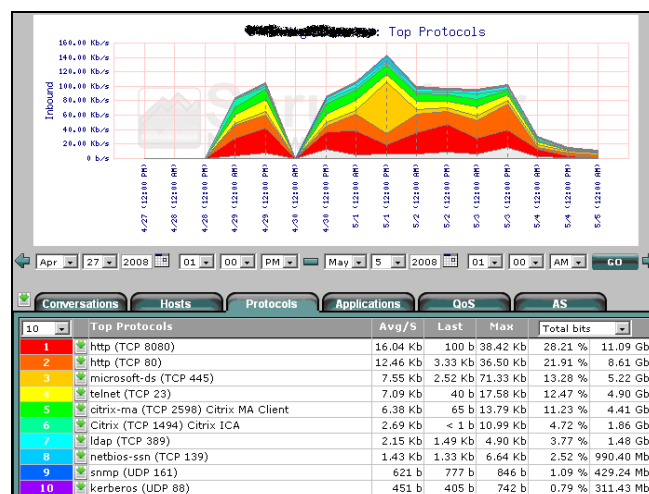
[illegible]: Top Protocols

160.00 Kb/s
140.00 Kb/s
120.00 Kb/s
100.00 Kb/s
80.00 Kb/s
60.00 Kb/s
40.00 Kb/s
20.00 Kb/s
0 b/s

Inbound

4/27 (12:00 PM)
4/28 (12:00 AM)
4/28 (12:00 PM)
4/29 (12:00 AM)
4/29 (12:00 PM)
4/30 (12:00 AM)
4/30 (12:00 PM)
5/1 (12:00 AM)
5/1 (12:00 PM)
5/2 (12:00 AM)
5/2 (12:00 PM)
5/3 (12:00 AM)
5/3 (12:00 PM)
5/4 (12:00 AM)
5/4 (12:00 PM)
5/5 (12:00 AM)

Apr 27 2008 01 00 PM May 5 2008 01 00 AM GO

Conversations Hosts Protocols Applications QoS AS

| 10 | Top Protocols | Avg/S | Last | Max | Total bits | |
|---|---|---|---|---|---|---|
| 1 | http (TCP 8080) | 16.04 Kb | 100 b | 38.42 Kb | 28.21 % | 11.09 Gb |
| 2 | http (TCP 80) | 12.46 Kb | 3.33 Kb | 36.50 Kb | 21.91 % | 8.61 Gb |
| 3 | microsoft-ds (TCP 445) | 7.55 Kb | 2.52 Kb | 71.33 Kb | 13.28 % | 5.22 Gb |
| 4 | telnet (TCP 23) | 7.09 Kb | 40 b | 17.58 Kb | 12.47 % | 4.90 Gb |
| 5 | citrix-ma (TCP 2598) Citrix MA Client | 6.38 Kb | 65 b | 13.79 Kb | 11.23 % | 4.41 Gb |
| 6 | Citrix (TCP 1494) Citrix ICA | 2.69 Kb | < 1 b | 10.99 Kb | 4.72 % | 1.86 Gb |
| 7 | ldap (TCP 389) | 2.15 Kb | 1.49 Kb | 4.90 Kb | 3.77 % | 1.48 Gb |
| 8 | netbios-ssn (TCP 139) | 1.43 Kb | 1.33 Kb | 6.64 Kb | 2.52 % | 990.40 Mb |
| 9 | snmp (UDP 161) | 621 b | 777 b | 846 b | 1.09 % | 429.24 Mb |
| 10 | kerberos (UDP 88) | 451 b | 405 b | 742 b | 0.79 % | 311.43 Mb |